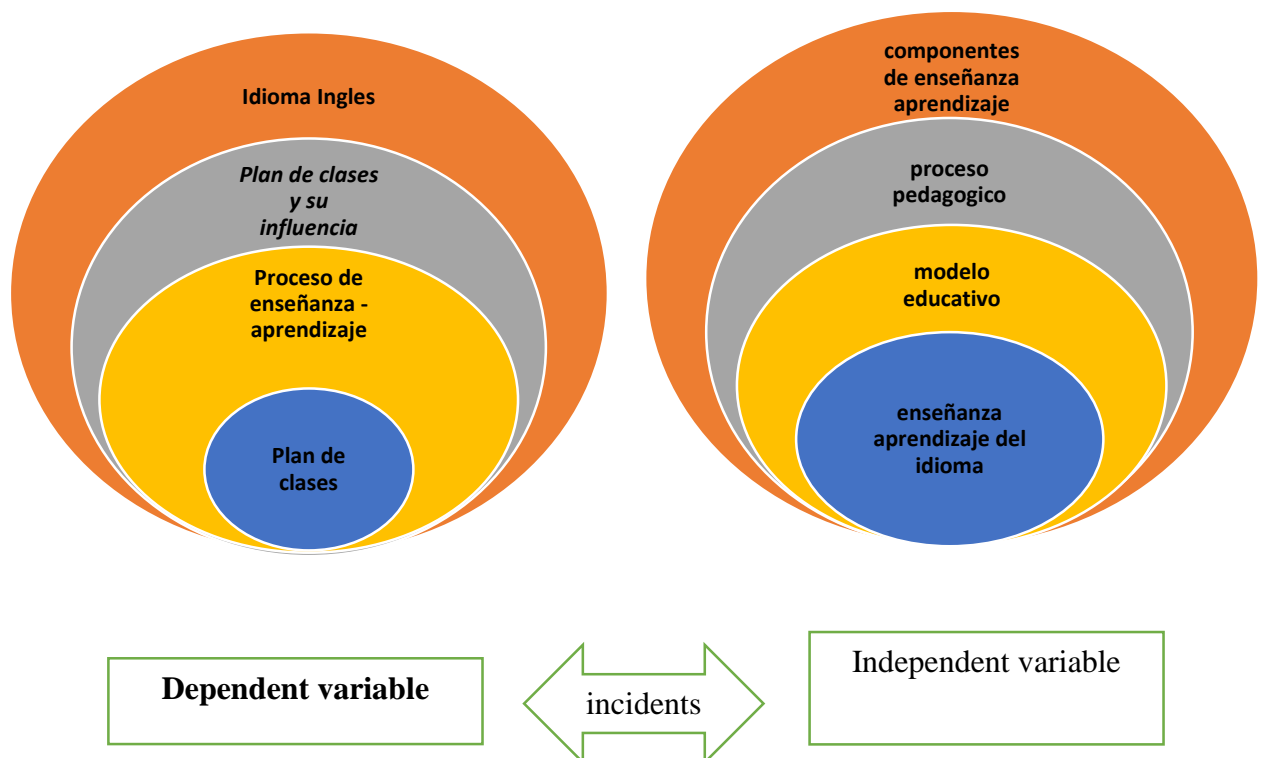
Idioma Ingles

Plan de clases y su influencia

Proceso de enseñanza - aprendizaje

Plan de clases

componentes de enseñanza aprendizaje

proceso pedagogico

modelo educativo

enseñanza aprendizaje del idioma

Dependent variable

incidents

Independent variable